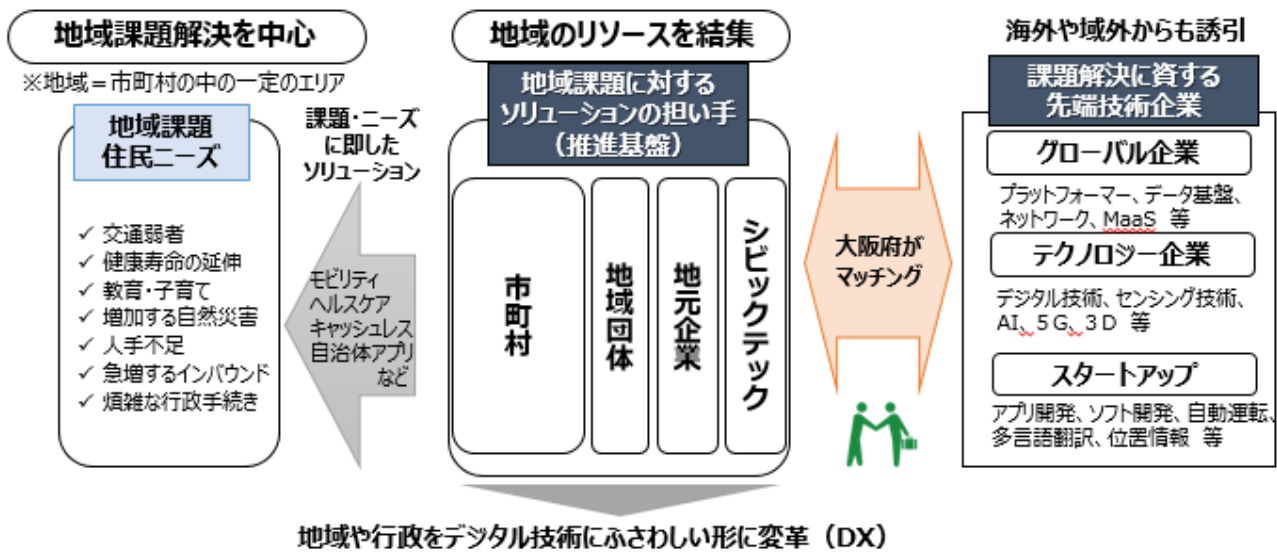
地域課題解決を中心

※地域＝市町村の中の一定のエリア

地域課題
住民ニーズ

✓ 交通弱者
✓ 健康寿命の延伸
✓ 教育・子育て
✓ 増加する自然災害
✓ 人手不足
✓ 急増するインバウンド
✓ 煩雑な行政手続き

課題・ニーズに即したソリューション

モビリティ
ヘルスケア
キャッシュレス
自治体アプリ
など

地域のリソースを結集

地域課題に対するソリューションの担い手（推進基盤）

市町村

地域団体

地元企業

シビックテック

大阪府がマッチング

海外や域外からも誘引

課題解決に資する先端技術企業

グローバル企業

プラットフォーマー、データ基盤、ネットワーク、MaaS 等

テクノロジー企業

デジタル技術、センシング技術、AI、５G、３D 等

スタートアップ

アプリ開発、ソフト開発、自動運転、多言語翻訳、位置情報 等

地域や行政をデジタル技術にふさわしい形に変革（DX）